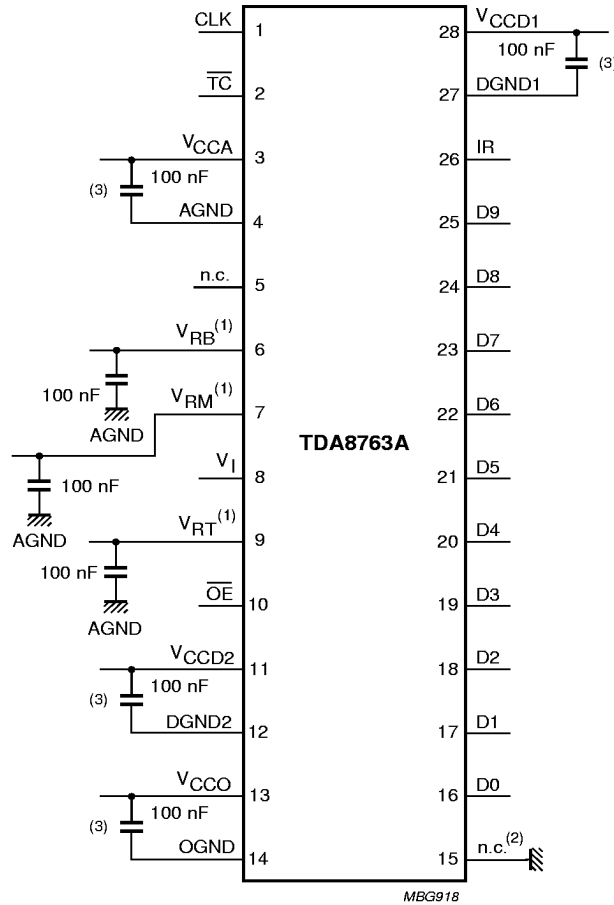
CLK 1
$\overline{TC}$ 2
$V_{CCA}$ 3
(3) 100 nF
AGND 4
n.c. 5
$V_{RB}^{(1)}$ 6
100 nF
AGND
$V_{RM}^{(1)}$ 7
100 nF
AGND
$V_I$ 8
$V_{RT}^{(1)}$ 9
100 nF
AGND
$\overline{OE}$ 10
$V_{CCD2}$ 11
(3) 100 nF
DGND2 12
$V_{CCO}$ 13
(3) 100 nF
OGND 14

TDA8763A

28 $V_{CCD1}$
100 nF (3)
27 DGND1
26 IR
25 D9
24 D8
23 D7
22 D6
21 D5
20 D4
19 D3
18 D2
17 D1
16 D0
15 n.c.$^{(2)}$

MBG918